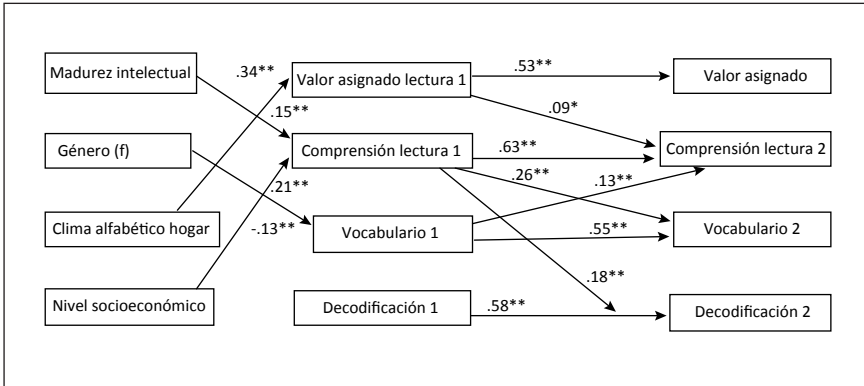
Madurez intelectual

.34**

Valor asignado lectura 1

.53**

Valor asignado

.15**

.09*

Género (f)

Comprensión lectura 1

.63**

Comprensión lectura 2

.21**

.26**

.13**

Clima alfabético hogar

-.13**

Vocabulario 1

.55**

Vocabulario 2

.18**

Nivel socioeconómico

Decodificación 1

.58**

Decodificación 2